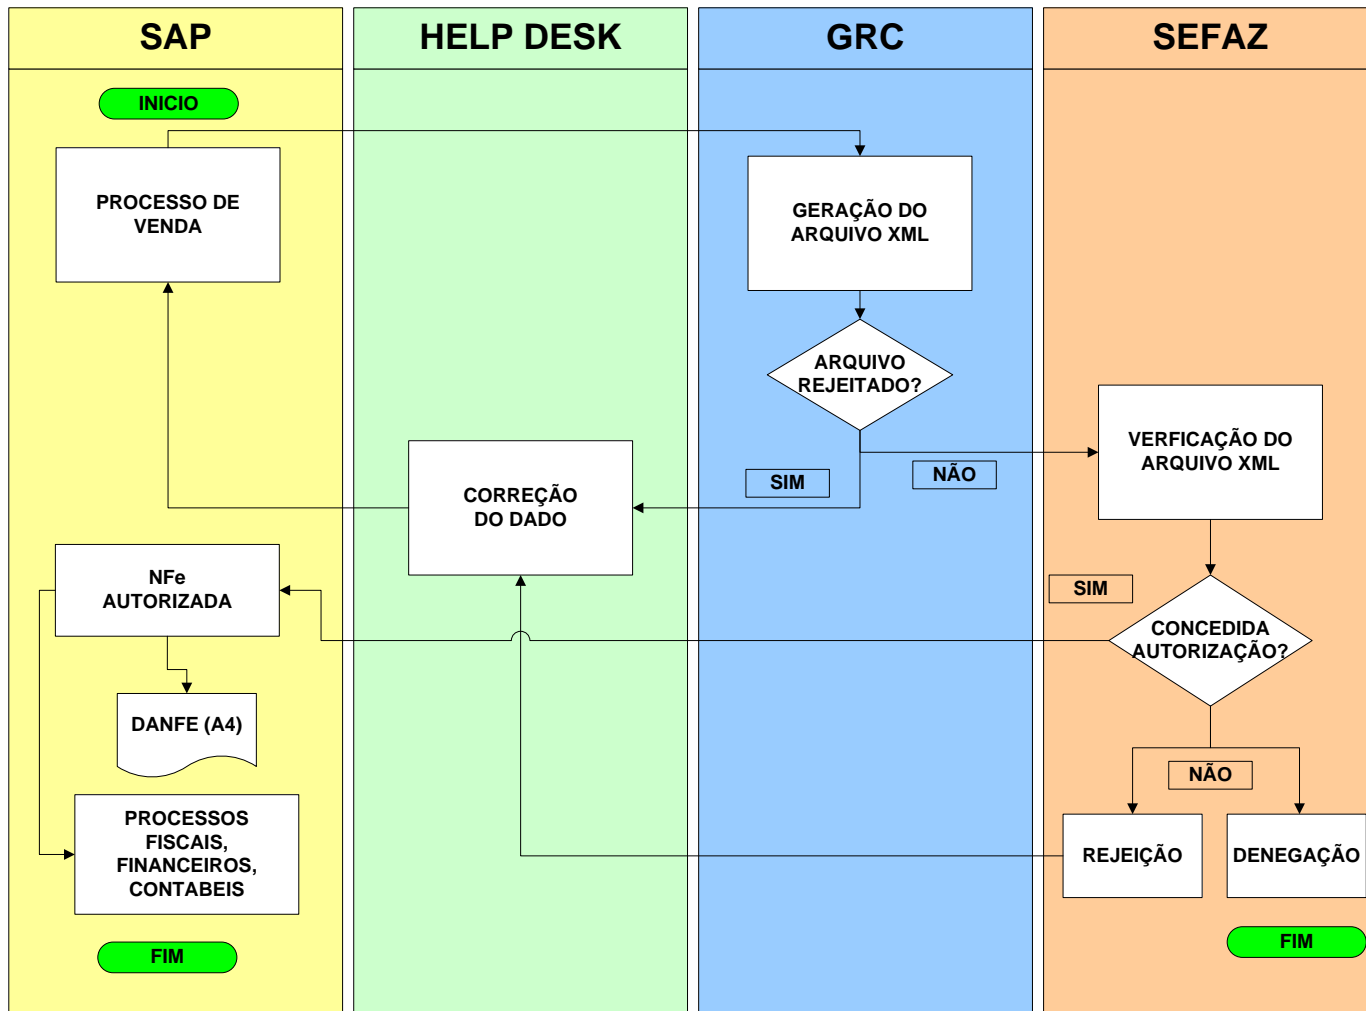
SAP

HELP DESK

GRC

SEFAZ

INICIO

PROCESSO DE VENDA

GERAÇÃO DO ARQUIVO XML

ARQUIVO REJEITADO?

SIM

NÃO

VERFICAÇÃO DO ARQUIVO XML

CORREÇÃO DO DADO

NFe AUTORIZADA

SIM

CONCEDIDA AUTORIZAÇÃO?

DANFE (A4)

NÃO

PROCESSOS FISCAIS, FINANCEIROS, CONTABEIS

REJEIÇÃO

DENEGAÇÃO

FIM

FIM